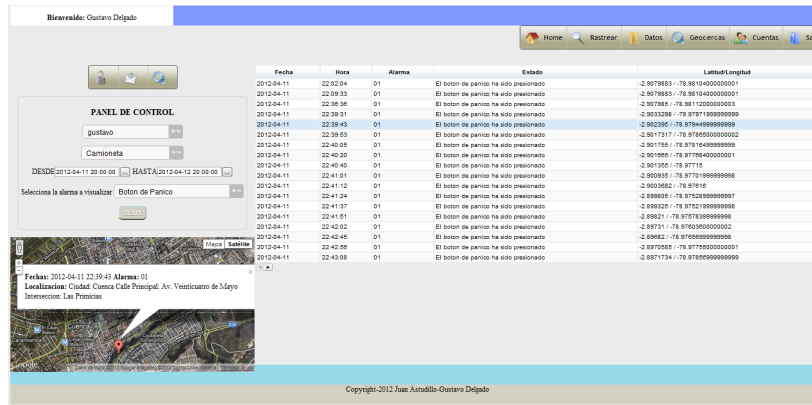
Bienvenido: Gustavo Delgado

Home Rastrear Datos Geocercas Cuentas Sa

PANEL DE CONTROL

gustavo

Camioneta

DESDE 2012-04-11 20:00:00 ... HASTA 2012-04-12 20:00:00 ...

Selecciona la alarma a visualizar Boton de Panico

Enviar

Mapa Satélite

Fechas: 2012-04-11 22:39:43 Alarma: 01
Localizacion: Ciudad: Cuenca Calle Principal: Av. Veinticuatro de Mayo Interseccion: Las Primicias

| Fecha | Hora | Alarma | Estado | Latitud/Longitud |
|---|---|---|---|---|
| 2012-04-11 | 22:02:04 | 01 | El boton de panico ha sido presionado | -2.9079883 / -78.98104000000001 |
| 2012-04-11 | 22:09:33 | 01 | El boton de panico ha sido presionado | -2.9079883 / -78.98104000000001 |
| 2012-04-11 | 22:36:36 | 01 | El boton de panico ha sido presionado | -2.9077985 / -78.98112000000003 |
| 2012-04-11 | 22:39:31 | 01 | El boton de panico ha sido presionado | -2.9033298 / -78.97971999999999 |
| 2012-04-11 | 22:39:43 | 01 | El boton de panico ha sido presionado | -2.902398 / -78.97944999999999 |
| 2012-04-11 | 22:39:53 | 01 | El boton de panico ha sido presionado | -2.9017317 / -78.97865000000002 |
| 2012-04-11 | 22:40:05 | 01 | El boton de panico ha sido presionado | -2.901755 / -78.97816499999999 |
| 2012-04-11 | 22:40:20 | 01 | El boton de panico ha sido presionado | -2.901665 / -78.97769400000001 |
| 2012-04-11 | 22:40:40 | 01 | El boton de panico ha sido presionado | -2.901355 / -78.97715 |
| 2012-04-11 | 22:41:01 | 01 | El boton de panico ha sido presionado | -2.900935 / -78.97701999999999 |
| 2012-04-11 | 22:41:12 | 01 | El boton de panico ha sido presionado | -2.9003682 / -78.97616 |
| 2012-04-11 | 22:41:24 | 01 | El boton de panico ha sido presionado | -2.899805 / -78.97528999999997 |
| 2012-04-11 | 22:41:37 | 01 | El boton de panico ha sido presionado | -2.899325 / -78.97521999999999 |
| 2012-04-11 | 22:41:51 | 01 | El boton de panico ha sido presionado | -2.89821 / -78.97573999999998 |
| 2012-04-11 | 22:42:02 | 01 | El boton de panico ha sido presionado | -2.89731 / -78.97603600000002 |
| 2012-04-11 | 22:42:45 | 01 | El boton de panico ha sido presionado | -2.89662 / -78.97666999999998 |
| 2012-04-11 | 22:42:56 | 01 | El boton de panico ha sido presionado | -2.8970585 / -78.97755000000001 |
| 2012-04-11 | 22:43:08 | 01 | El boton de panico ha sido presionado | -2.8971734 / -78.97856999999999 |

Copyright-2012 Juan Astudillo-Gustavo Delgado